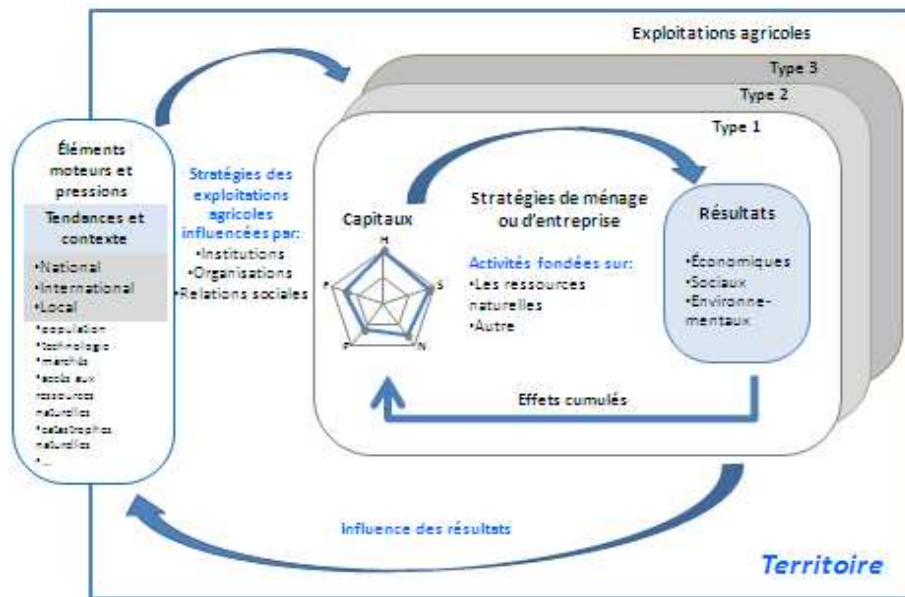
Exploitations agricoles

Type 3

Type 2

Type 1

Éléments moteurs et pressions

Tendances et contexte

•National
•International
•Local

•population
•technologie
•marchés
•accès aux ressources naturelles
•catastrophes naturelles
•...

Stratégies des exploitations agricoles influencées par:
•Institutions
•Organisations
•Relations sociales

Capitaux

H
S
N
P
F

Stratégies de ménage ou d'entreprise

Activités fondées sur:
•Les ressources naturelles
•Autre

Résultats

•Économiques
•Sociaux
•Environnementaux

Effets cumulés

Influence des résultats

Territoire